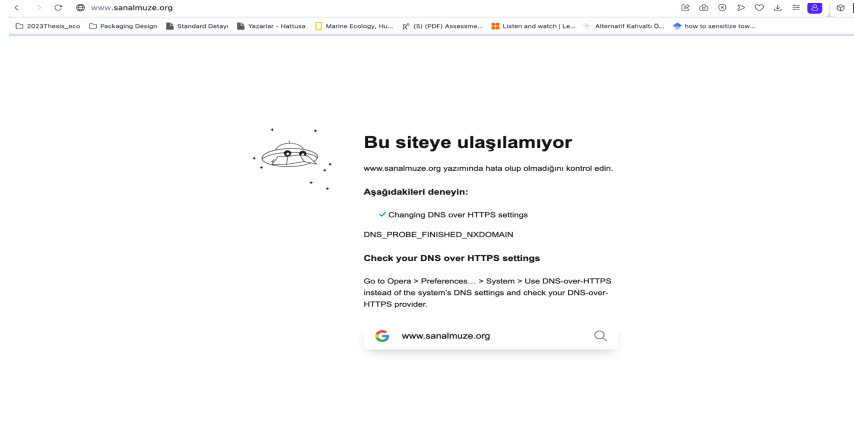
www.sanalmuze.org

2023Thesis_eco Packaging Design Standard Detayı Yazarlar - Hattusa Marine Ecology, Hu... (5) (PDF) Assessme... Listen and watch | Le... Alternatif Kahvaltı Ö... how to sensitize tow...

Bu siteye ulaşılamıyor

www.sanalmuze.org yazımında hata olup olmadığını kontrol edin.

Aşağıdakileri deneyin:

✓ Changing DNS over HTTPS settings

DNS_PROBE_FINISHED_NXDOMAIN

Check your DNS over HTTPS settings

Go to Opera > Preferences... > System > Use DNS-over-HTTPS instead of the system's DNS settings and check your DNS-over-HTTPS provider.

www.sanalmuze.org